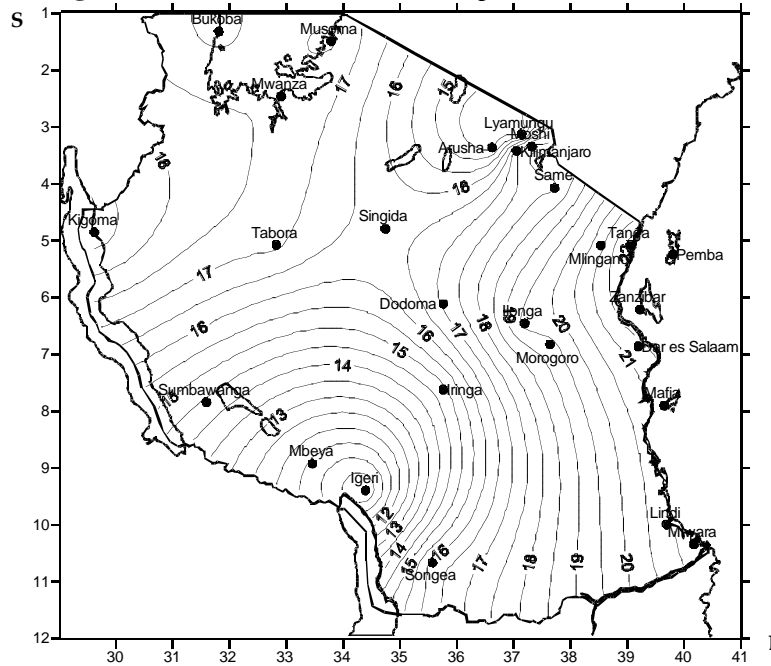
S
1
2
3
4
5
6
7
8
9
10
11
12
30
31
32
33
34
35
36
37
38
39
40
41
Bukoba
Musoma
Mwanza
17
16
15
Lyamungu
Moshi
Arusha
Kilimanjaro
18
16
Same
Kigoma
Tabora
Singida
Tanga
Mlingano
Pemba
17
Dodoma
Ilonga
Zanzibar
16
17
18
20
Morogoro
Dar es Salaam
16
15
14
21
Sumbawanga
Iringa
Mafia
15
13
Mbeya
Igeri
12
13
14
15
16
Songea
17
18
19
20
Lindi
Mtwara